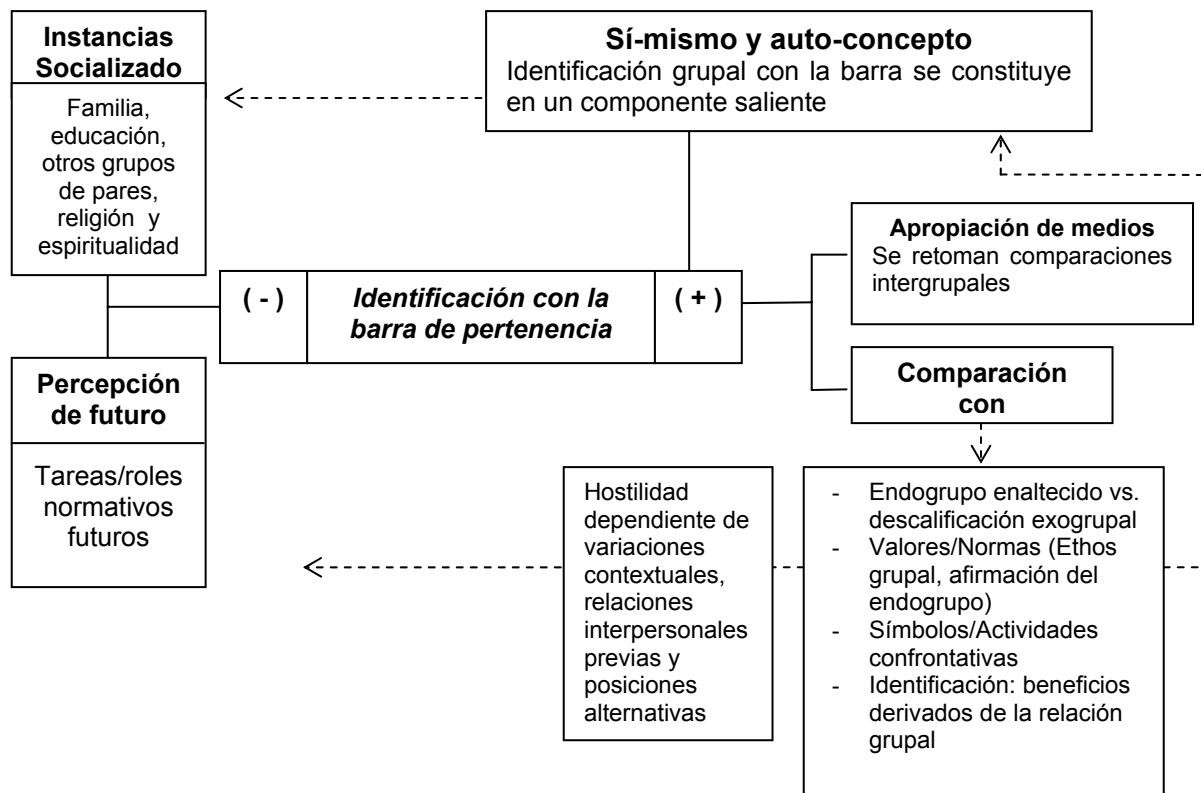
**Instancias Socializado**

Familia, educación, otros grupos de pares, religión y espiritualidad

**Sí-mismo y auto-concepto**
Identificación grupal con la barra se constituye en un componente saliente

**Apropiación de medios**
Se retoman comparaciones intergrupales

( - ) *Identificación con la barra de pertenencia* ( + )

**Percepción de futuro**

Tareas/roles normativos futuros

**Comparación con**

Hostilidad dependiente de variaciones contextuales, relaciones interpersonales previas y posiciones alternativas

- Endogrupo enaltecido vs. descalificación exogrupal
- Valores/Normas (Ethos grupal, afirmación del endogrupo)
- Símbolos/Actividades confrontativas
- Identificación: beneficios derivados de la relación grupal